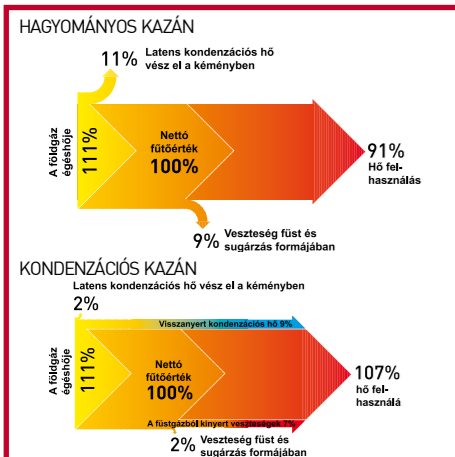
HAGYOMÁNYOS KAZÁN

11% Latens kondenzációs hő vész el a kéményben

A földgáz égéshője 111%

Nettó fűtőérték 100%

91% Hő felhasználás

9% Veszteség füst és sugárzás formájában

KONDENZÁCIÓS KAZÁN

Latens kondenzációs hő vész el a kéményben

2%

Visszanyert kondenzációs hő 9%

A földgáz égéshője 111%

Nettó fűtőérték 100%

107% hő felhasználá

A füstgázból kinyert veszteségek 7%

2% Veszteség füst és sugárzás formájában